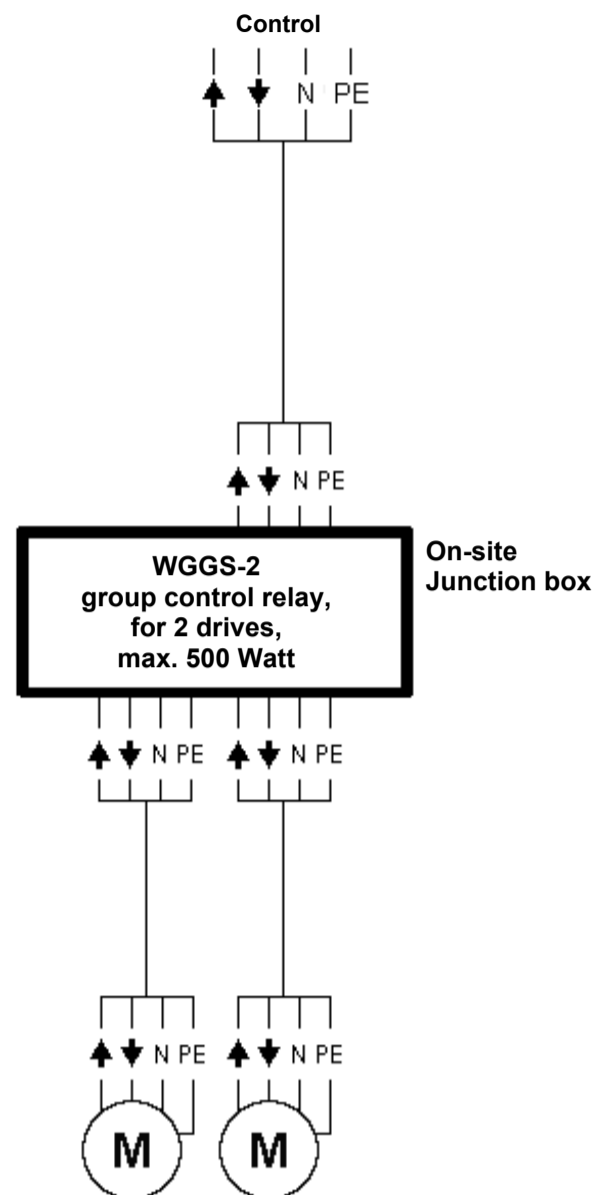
Control

$\uparrow$ $\downarrow$ N PE

$\uparrow$ $\downarrow$ N PE

WGGS-2
group control relay,
for 2 drives,
max. 500 Watt

On-site
Junction box

$\uparrow$ $\downarrow$ N PE $\uparrow$ $\downarrow$ N PE

$\uparrow$ $\downarrow$ N PE $\uparrow$ $\downarrow$ N PE

M M